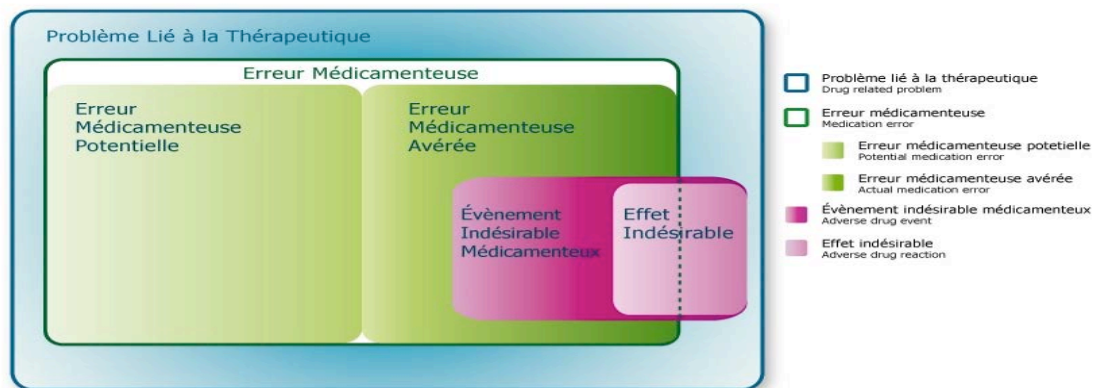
Problème Lié à la Thérapeutique

Erreur Médicamenteuse

Erreur Médicamenteuse Potentielle

Erreur Médicamenteuse Avérée

Évènement Indésirable Médicamenteux

Effet Indésirable

Problème lié à la thérapeutique
Drug related problem

Erreur médicamenteuse
Medication error

Erreur médicamenteuse potetielle
Potential medication error

Erreur médicamenteuse avérée
Actual medication error

Évènement indésirable médicamenteux
Adverse drug event

Effet indésirable
Adverse drug reaction